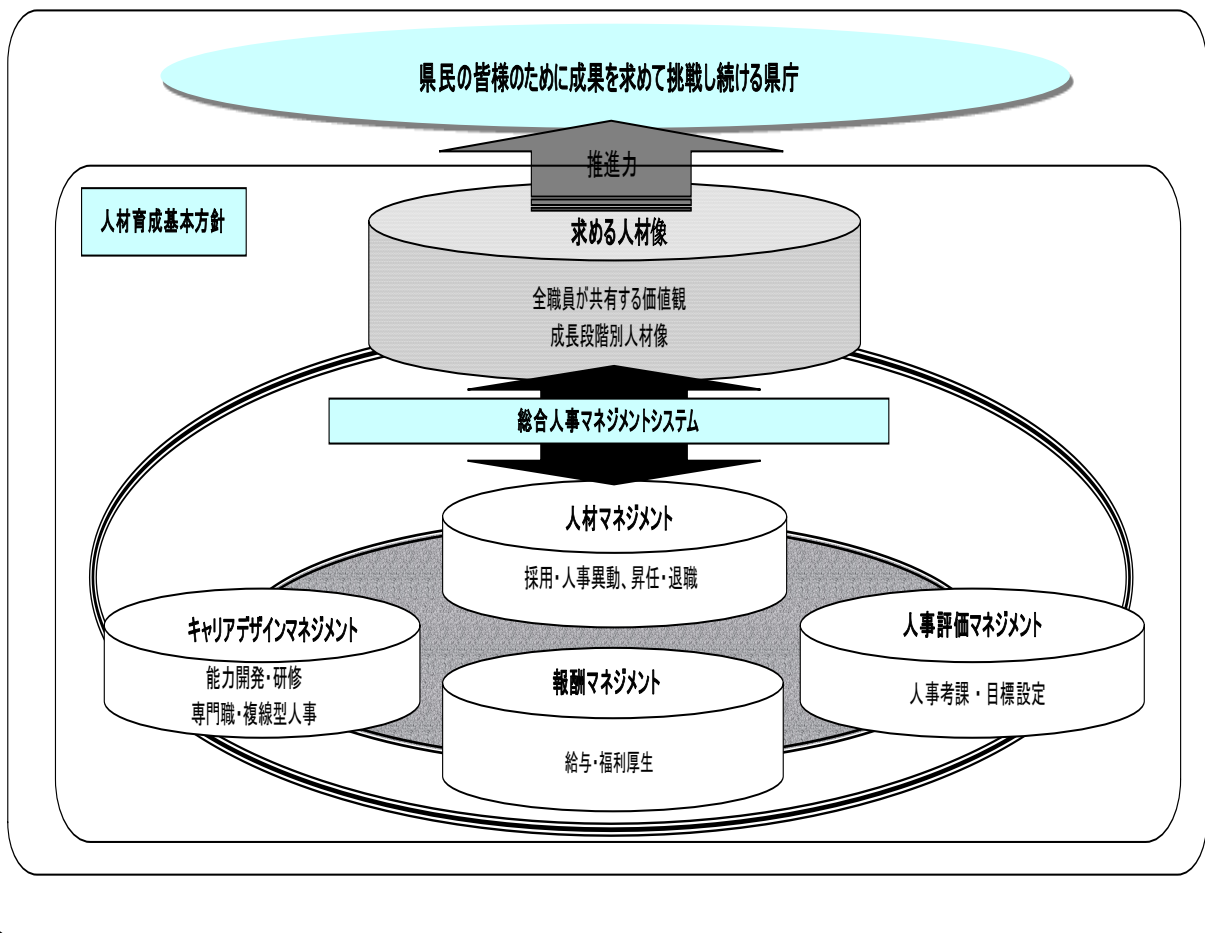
県民の皆様のために成果を求めて挑戦し続ける県庁

推進力

人材育成基本方針

求める人材像

全職員が共有する価値観
成長段階別人材像

総合人事マネジメントシステム

人材マネジメント

採用・人事異動、昇任・退職

キャリアデザインマネジメント

能力開発・研修
専門職・複線型人事

人事評価マネジメント

人事考課・目標設定

報酬マネジメント

給与・福利厚生